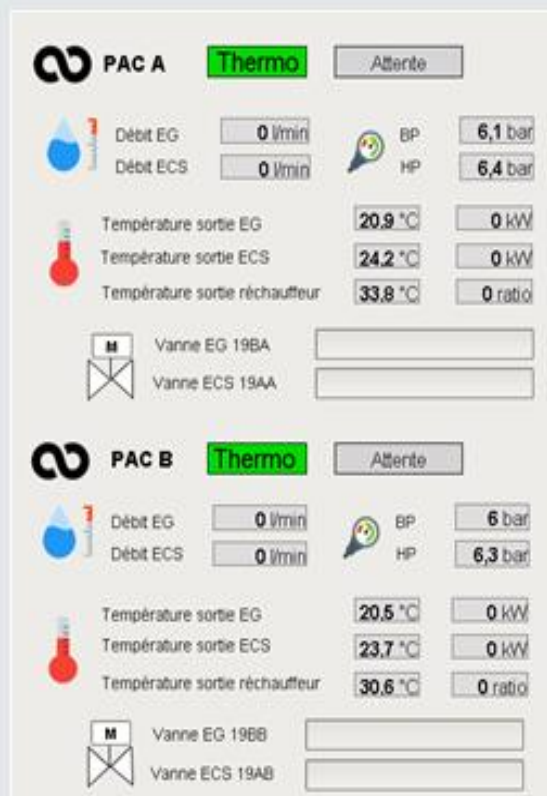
PAC A Thermo Attente

Débit EG 0 l/min
Débit ECS 0 l/min
BP 6,1 bar
HP 6,4 bar

Température sortie EG 20,9 °C 0 kW
Température sortie ECS 24,2 °C 0 kW
Température sortie réchauffeur 33,8 °C 0 ratio

M
Vanne EG 19BA
Vanne ECS 19AA

PAC B Thermo Attente

Débit EG 0 l/min
Débit ECS 0 l/min
BP 6 bar
HP 6,3 bar

Température sortie EG 20,5 °C 0 kW
Température sortie ECS 23,7 °C 0 kW
Température sortie réchauffeur 30,6 °C 0 ratio

M
Vanne EG 19BB
Vanne ECS 19AB